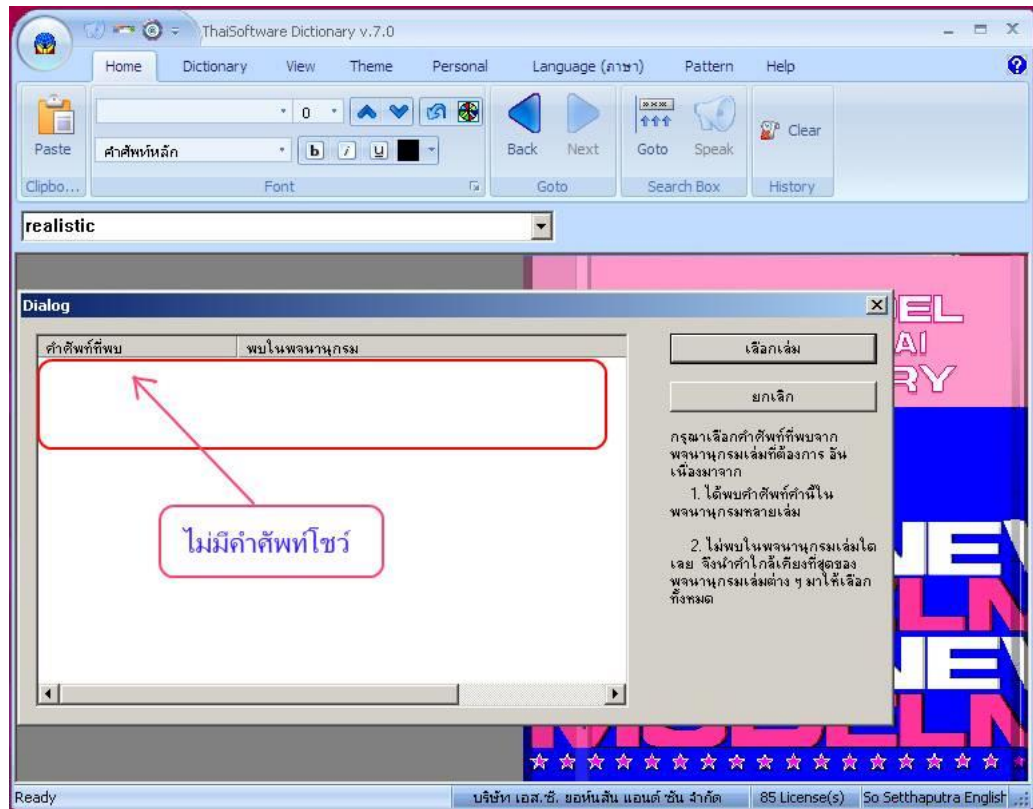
ThaiSoftware Dictionary v.7.0

Home Dictionary View Theme Personal Language (ภาษา) Pattern Help

Paste
Clipbo...

0
คำศัพท์หลัก
b i u
Font

Back Next
Goto

Goto Speak
Search Box

Clear
History

realistic

Dialog

| คำศัพท์ที่พบ | พบในพจนานุกรม |
|---|---|

ไม่มีคำศัพท์โชว์

เลือกเล่ม

ยกเลิก

กรุณาเลือกคำศัพท์ที่พบจากพจนานุกรมเล่มที่ต้องการ อันเนื่องมาจาก

1. ได้พบคำศัพท์คำนี้ในพจนานุกรมหลายเล่ม

2. ไม่พบในพจนานุกรมเล่มใดเลย จึงนำคำใกล้เคียงที่สุดของพจนานุกรมเล่มต่าง ๆ มาให้เลือกทั้งหมด

EL
AI
RY
NEW
ELN
NEW
ELN
MODEL

Ready บริษัท เอส.ซี. ยอห์นสัน แอนด์ ซัน จำกัด 85 License(s) So Setthaputra English